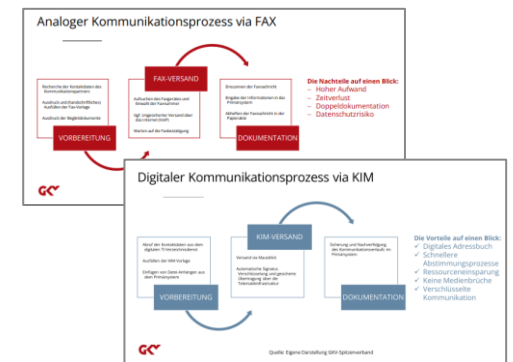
Analoger Kommunikationsprozess via FAX

Recherche der Kontaktdaten des Kommunikationspartners

Ausdruck und (handschriftliches) Ausfüllen der Fax-Vorlage

Ausdruck der Begleitdokumente

VORBEREITUNG

FAX-VERSAND

Aufsuchen des Faxgerätes und Auswahl der Faxnummer

Ggf. Ungesicherter Versand über das Internet (VoIP)

Warten auf die Faxbestätigung

Einscannen der Faxnachricht

Eingabe der Informationen in das Primärsystem

Abheften der Faxnachricht in der Papierakte

DOKUMENTATION

Die Nachteile auf einen Blick:
– Hoher Aufwand
– Zeitverlust
– Doppeldokumentation
– Datenschutzrisiko

Digitaler Kommunikationsprozess via KIM

Abruf der Kontaktdaten aus dem digitalen Firmenverzeichnis

Ausfüllen der KIM-Vorlage

Einfügen von Datei-Anhängen aus dem Primärsystem

VORBEREITUNG

KIM-VERSAND

Versand via Mausklick

Automatische Signatur, Verschlüsselung und gesicherte Übertragung über die Telematikinfrastruktur

Sicherung und Nachverfolgung des Kommunikationsverlaufs im Primärsystem

DOKUMENTATION

Die Vorteile auf einen Blick:
✓ Digitales Adressbuch
✓ Schnellere Abstimmungsprozesse
✓ Ressourceneinsparung
✓ Keine Medienbrüche
✓ Verschlüsselte Kommunikation

Quelle: Eigene Darstellung GKV-Spitzenverband